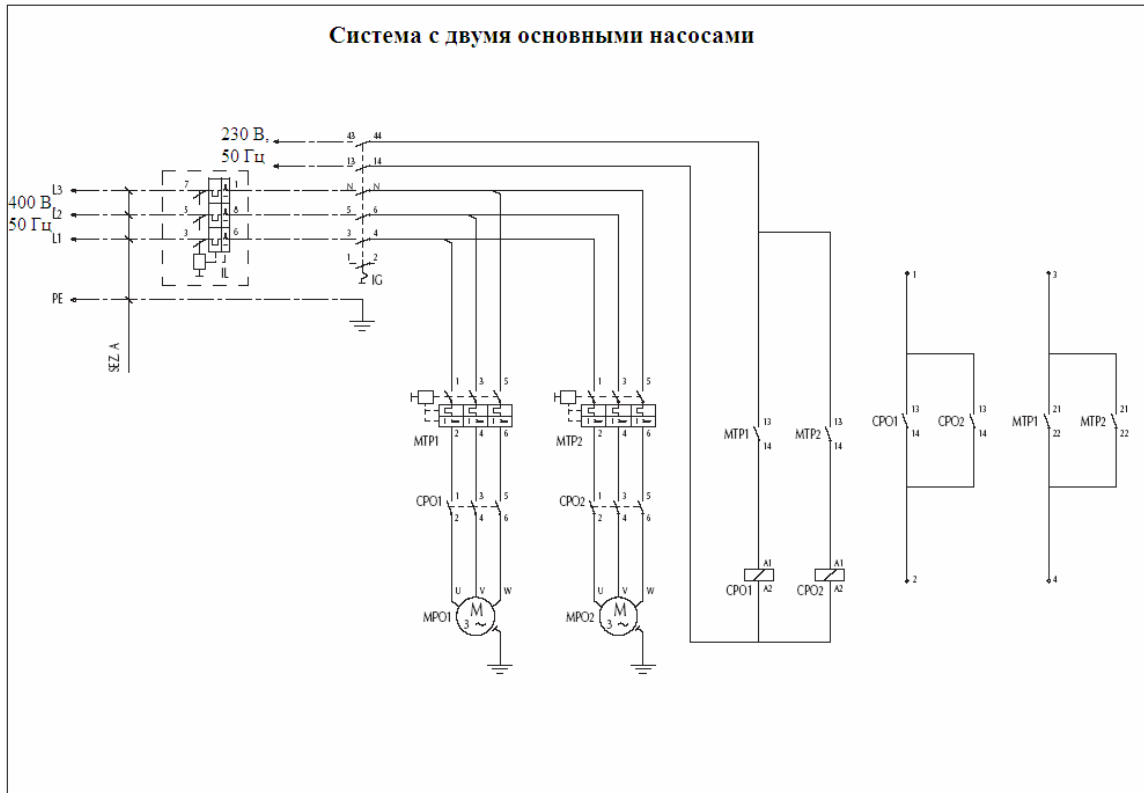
Система с двумя основными насосами

230 В,
50 Гц
43 44
13 14
400 В,
50 Гц
L3
L2
L1
7 8
5 6
3 4
IL
N N
5 6
3 4
1 2
IG
PE
SEZ A

1 3 5
2 4 6
MTP1
CPO1
1 3 5
2 4 6
U V W
M
3 ~
MPO1

1 3 5
2 4 6
MTP2
CPO2
1 3 5
2 4 6
U V W
M
3 ~
MPO2

MTP1 13 14
MTP2 13 14
A1
CPO1
A2
A1
CPO2
A2

1
CPO1 13 14
CPO2 13 14
2

3
MTP1 21 22
MTP2 21 22
4